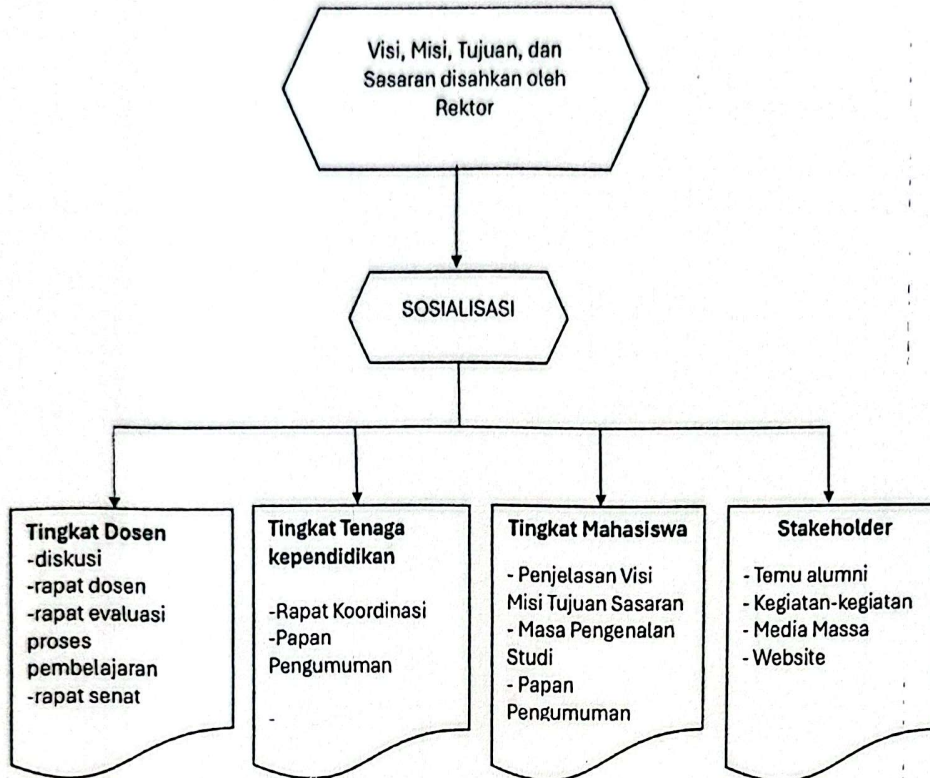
Visi, Misi, Tujuan, dan Sasaran disahkan oleh Rektor

SOSIALISASI

Tingkat Dosen
-diskusi
-rapat dosen
-rapat evaluasi proses pembelajaran
-rapat senat

Tingkat Tenaga kependidikan

-Rapat Koordinasi
-Papan Pengumuman

-

Tingkat Mahasiswa

- Penjelasan Visi Misi Tujuan Sasaran
- Masa Pengenalan Studi
- Papan Pengumuman

Stakeholder

- Temu alumni
- Kegiatan-kegiatan
- Media Massa
- Website